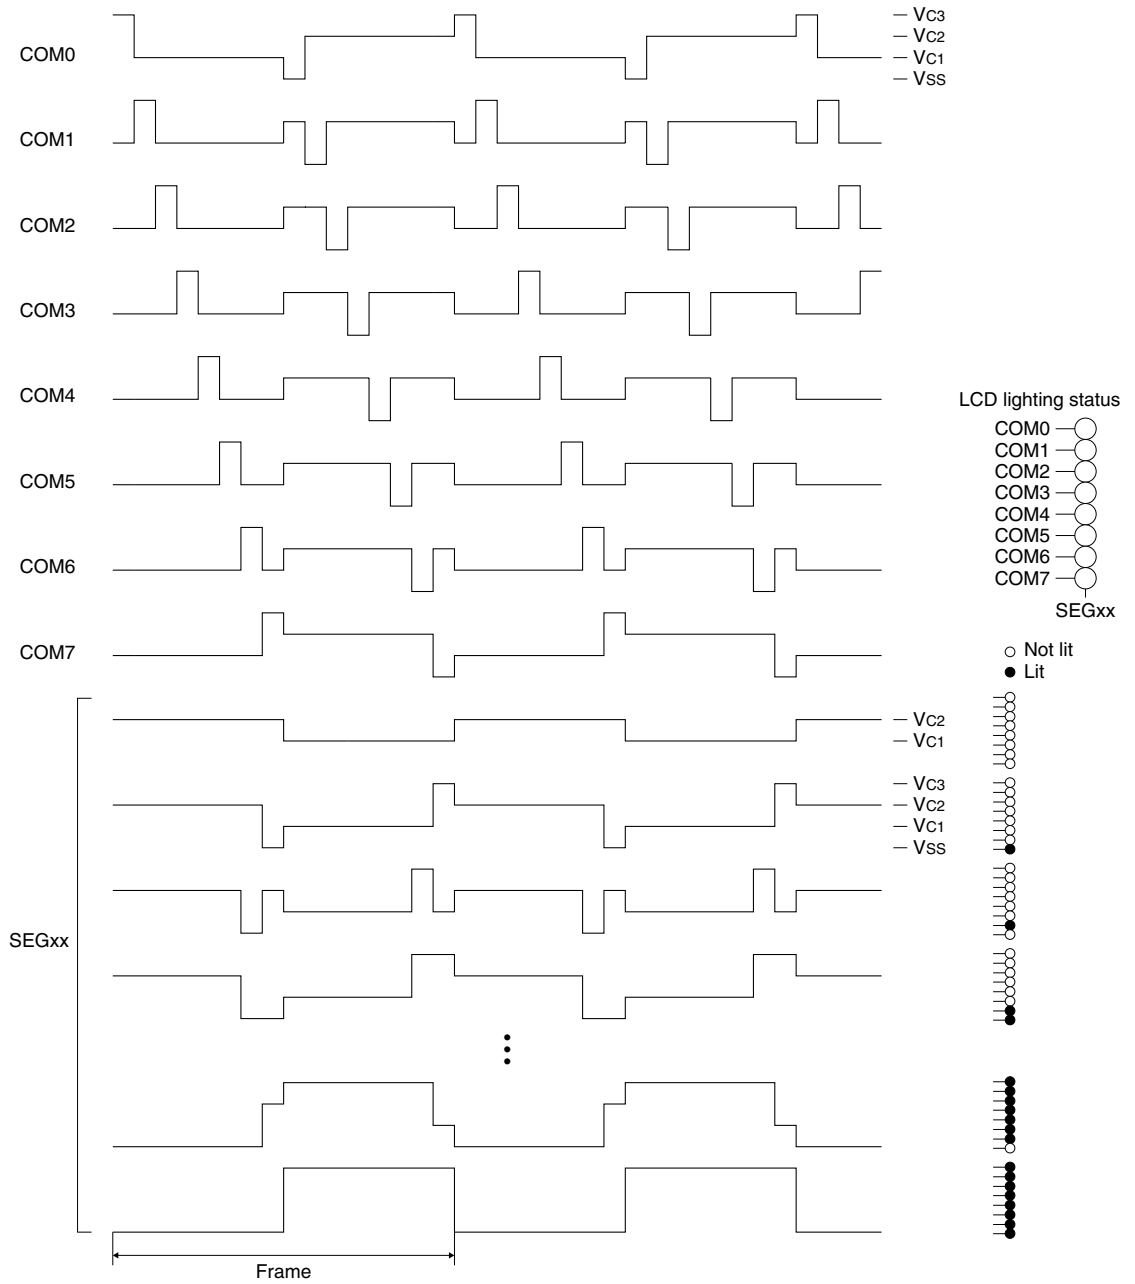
COM0
COM1
COM2
COM3
COM4
COM5
COM6
COM7

— $V_{C3}$
— $V_{C2}$
— $V_{C1}$
— $V_{SS}$

LCD lighting status
COM0
COM1
COM2
COM3
COM4
COM5
COM6
COM7
SEGxx

Not lit
Lit

SEGxx

— $V_{C2}$
— $V_{C1}$

— $V_{C3}$
— $V_{C2}$
— $V_{C1}$
— $V_{SS}$

Frame